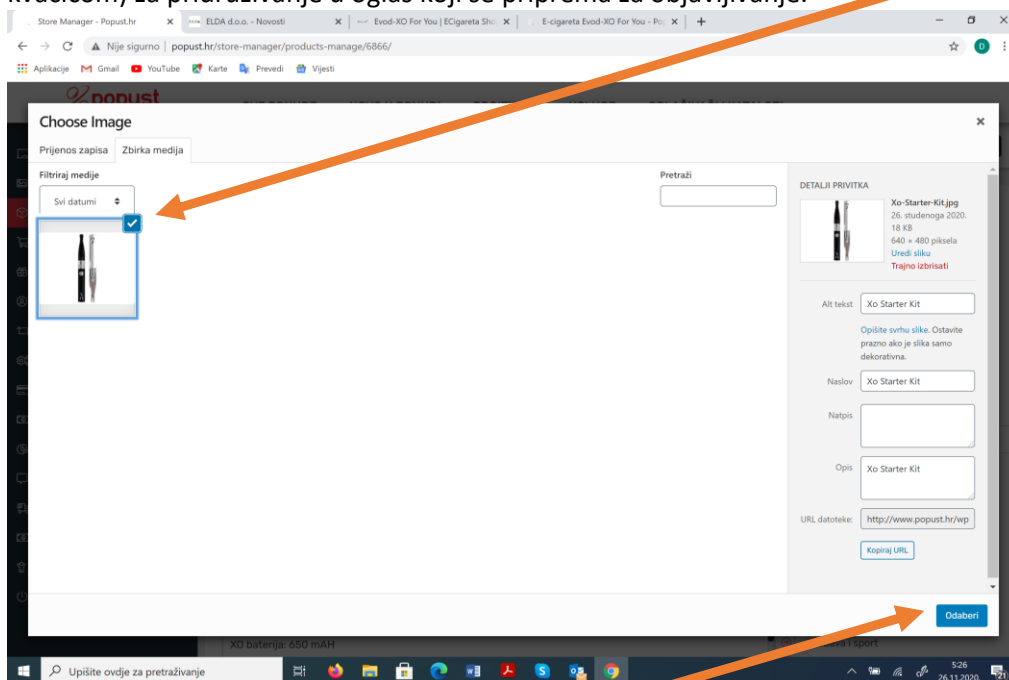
kvačicom) za prikazivanje u oglas koji se priprema za objavljivanje.

Store Manager - Popust.hr
ELDA d.o.o. - Novosti
Evod-XO For You | ECigareta Sho
E-cigareta Evod-XO For You - Po

Nije sigurno | popust.hr/store-manager/products-manage/6866/

Aplikacije Gmail YouTube Karte Prevedi Vijesti

popust

Choose Image

Prijenos zapisa Zbirka medija

Filtriraj medije
Svi datumi

Pretraži

DETALJI PRIVITKA
Xo-Starter-Kit.jpg
26. studenoga 2020.
18 KB
640 × 480 piksela
Uredi sliku
Trajno izbrisati

Alt tekst Xo Starter Kit
Opišite svrhu slike. Ostavite prazno ako je slika samo dekorativna.
Naslov Xo Starter Kit
Natpis
Opis Xo Starter Kit
URL datoteke: http://www.popust.hr/wp
Kopiraj URL

Odaberi

XO baterija: 650 mAH

Upišite ovdje za pretraživanje

5:26
26.11.2020.